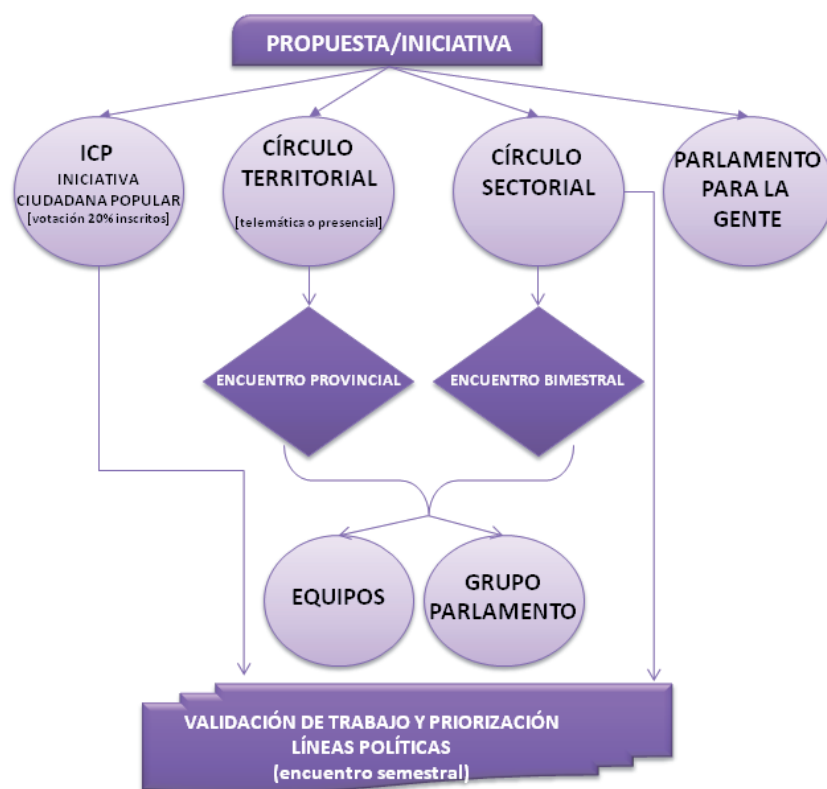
PROPUESTA/INICIATIVA

ICP
INICIATIVA CIUDADANA POPULAR
[votación 20% inscritos]

CÍRCULO TERRITORIAL
[telemática o presencial]

CÍRCULO SECTORIAL

PARLAMENTO PARA LA GENTE

ENCUENTRO PROVINCIAL

ENCUENTRO BIMESTRAL

EQUIPOS

GRUPO PARLAMENTO

VALIDACIÓN DE TRABAJO Y PRIORIZACIÓN LÍNEAS POLÍTICAS
(encuentro semestral)